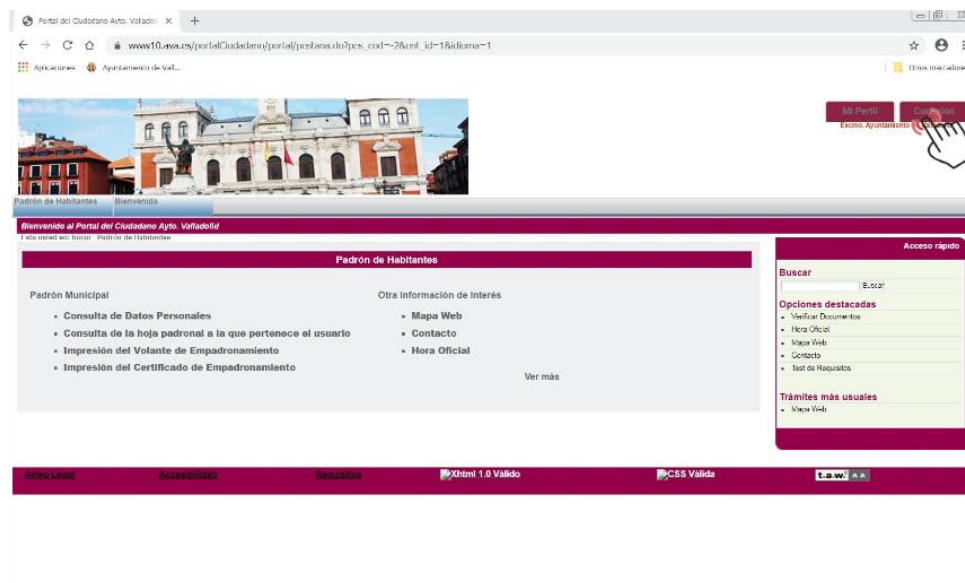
Portal del Ciudadano Ayto. Valladol ×

www10.ava.es/portalCiudadano/portal/pestana.do?pes_cod=-2&ent_id=1&idioma=1

Aplicaciones Ayuntamiento de Vall...

Otros marcadores

Mi Perfil

Conexión

Excmo. Ayuntamiento

Padrón de Habitantes Bienvenida

Bienvenido al Portal del Ciudadano Ayto. Valladolid

Está usted en: Inicio Padrón de Habitantes

Padrón de Habitantes

Padrón Municipal

- Consulta de Datos Personales
- Consulta de la hoja padronal a la que pertenece el usuario
- Impresión del Volante de Empadronamiento
- Impresión del Certificado de Empadronamiento

Otra Información de Interés

- Mapa Web
- Contacto
- Hora Oficial

Ver más

Acceso rápido

Buscar

Buscar

Opciones destacadas

- Verificar Documentos
- Hora Oficial
- Mapa Web
- Contacto
- Test de Requisitos

Trámites más usuales

- Mapa Web

Aviso Legal Accesibilidad Requisitos Xhtml 1.0 Válido CSS Válida t.a.w. AA